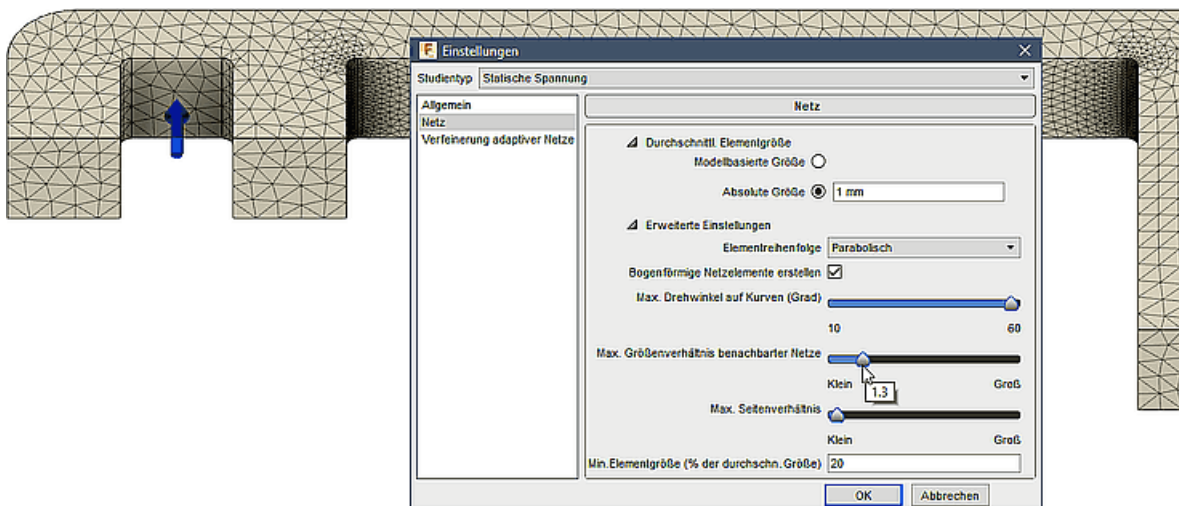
Einstellungen

Studientyp Statische Spannung

Allgemein
Netz
Verfeinerung adaptiver Netze

Netz

Durchschnittl. Elementgröße
Modellbasierte Größe
Absolute Größe 1 mm

Erweiterte Einstellungen
Elementreihenfolge Parabolisch
Bogenförmige Netzelemente erstellen
Max. Drehwinkel auf Kurven (Grad)
10 60
Max. Größenverhältnis benachbarter Netze
Klein 1.3 Groß
Max. Seitenverhältnis
Klein Groß
Min.Elementgröße (% der durchschn. Größe) 20

OK Abbrechen